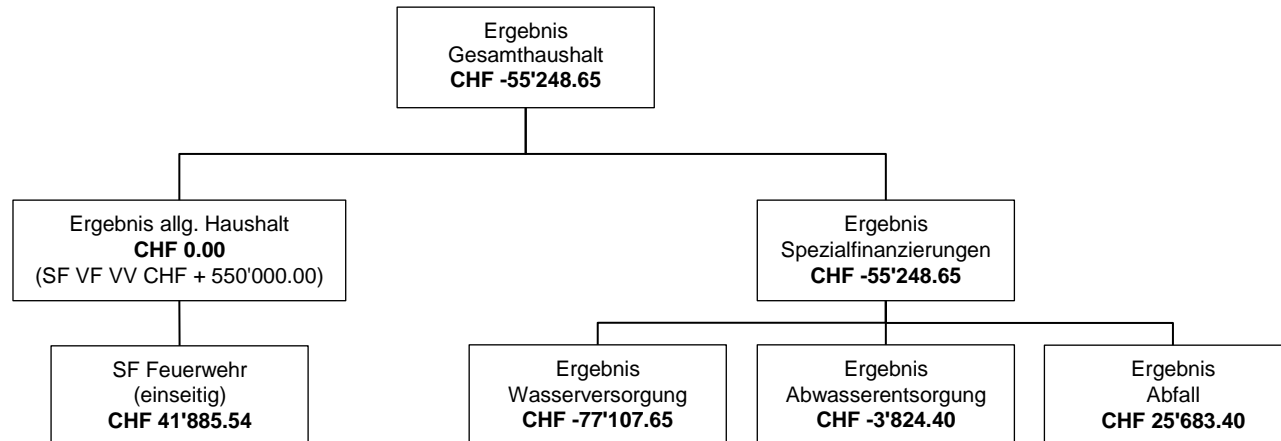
Ergebnis
Gesamthaushalt
**CHF -55'248.65**

Ergebnis allg. Haushalt
**CHF 0.00**
(SF VF VV CHF + 550'000.00)

Ergebnis
Spezialfinanzierungen
**CHF -55'248.65**

SF Feuerwehr
(einseitig)
**CHF 41'885.54**

Ergebnis
Wasserversorgung
**CHF -77'107.65**

Ergebnis
Abwasserentsorgung
**CHF -3'824.40**

Ergebnis
Abfall
**CHF 25'683.40**